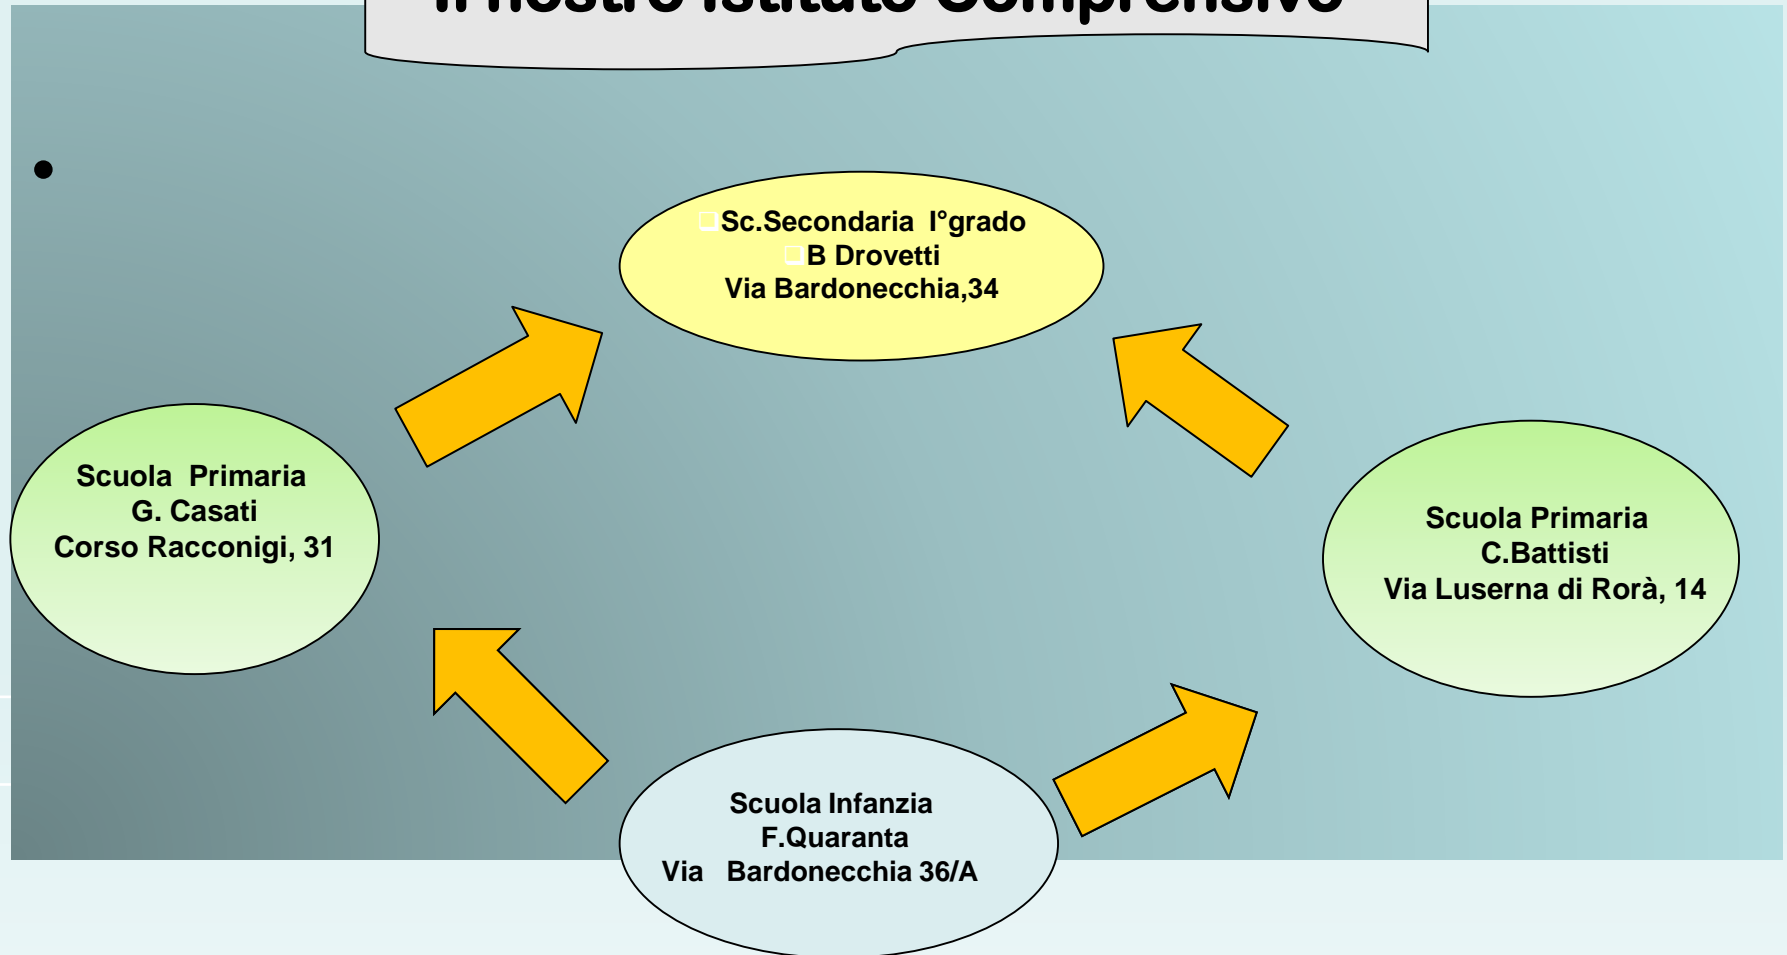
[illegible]

•

Sc.Secondaria I°grado
B Drovetti
Via Bardonecchia,34

Scuola Primaria
G. Casati
Corso Racconigi, 31

Scuola Primaria
C.Battisti
Via Luserna di Rorà, 14

Scuola Infanzia
F.Quaranta
Via Bardonecchia 36/A